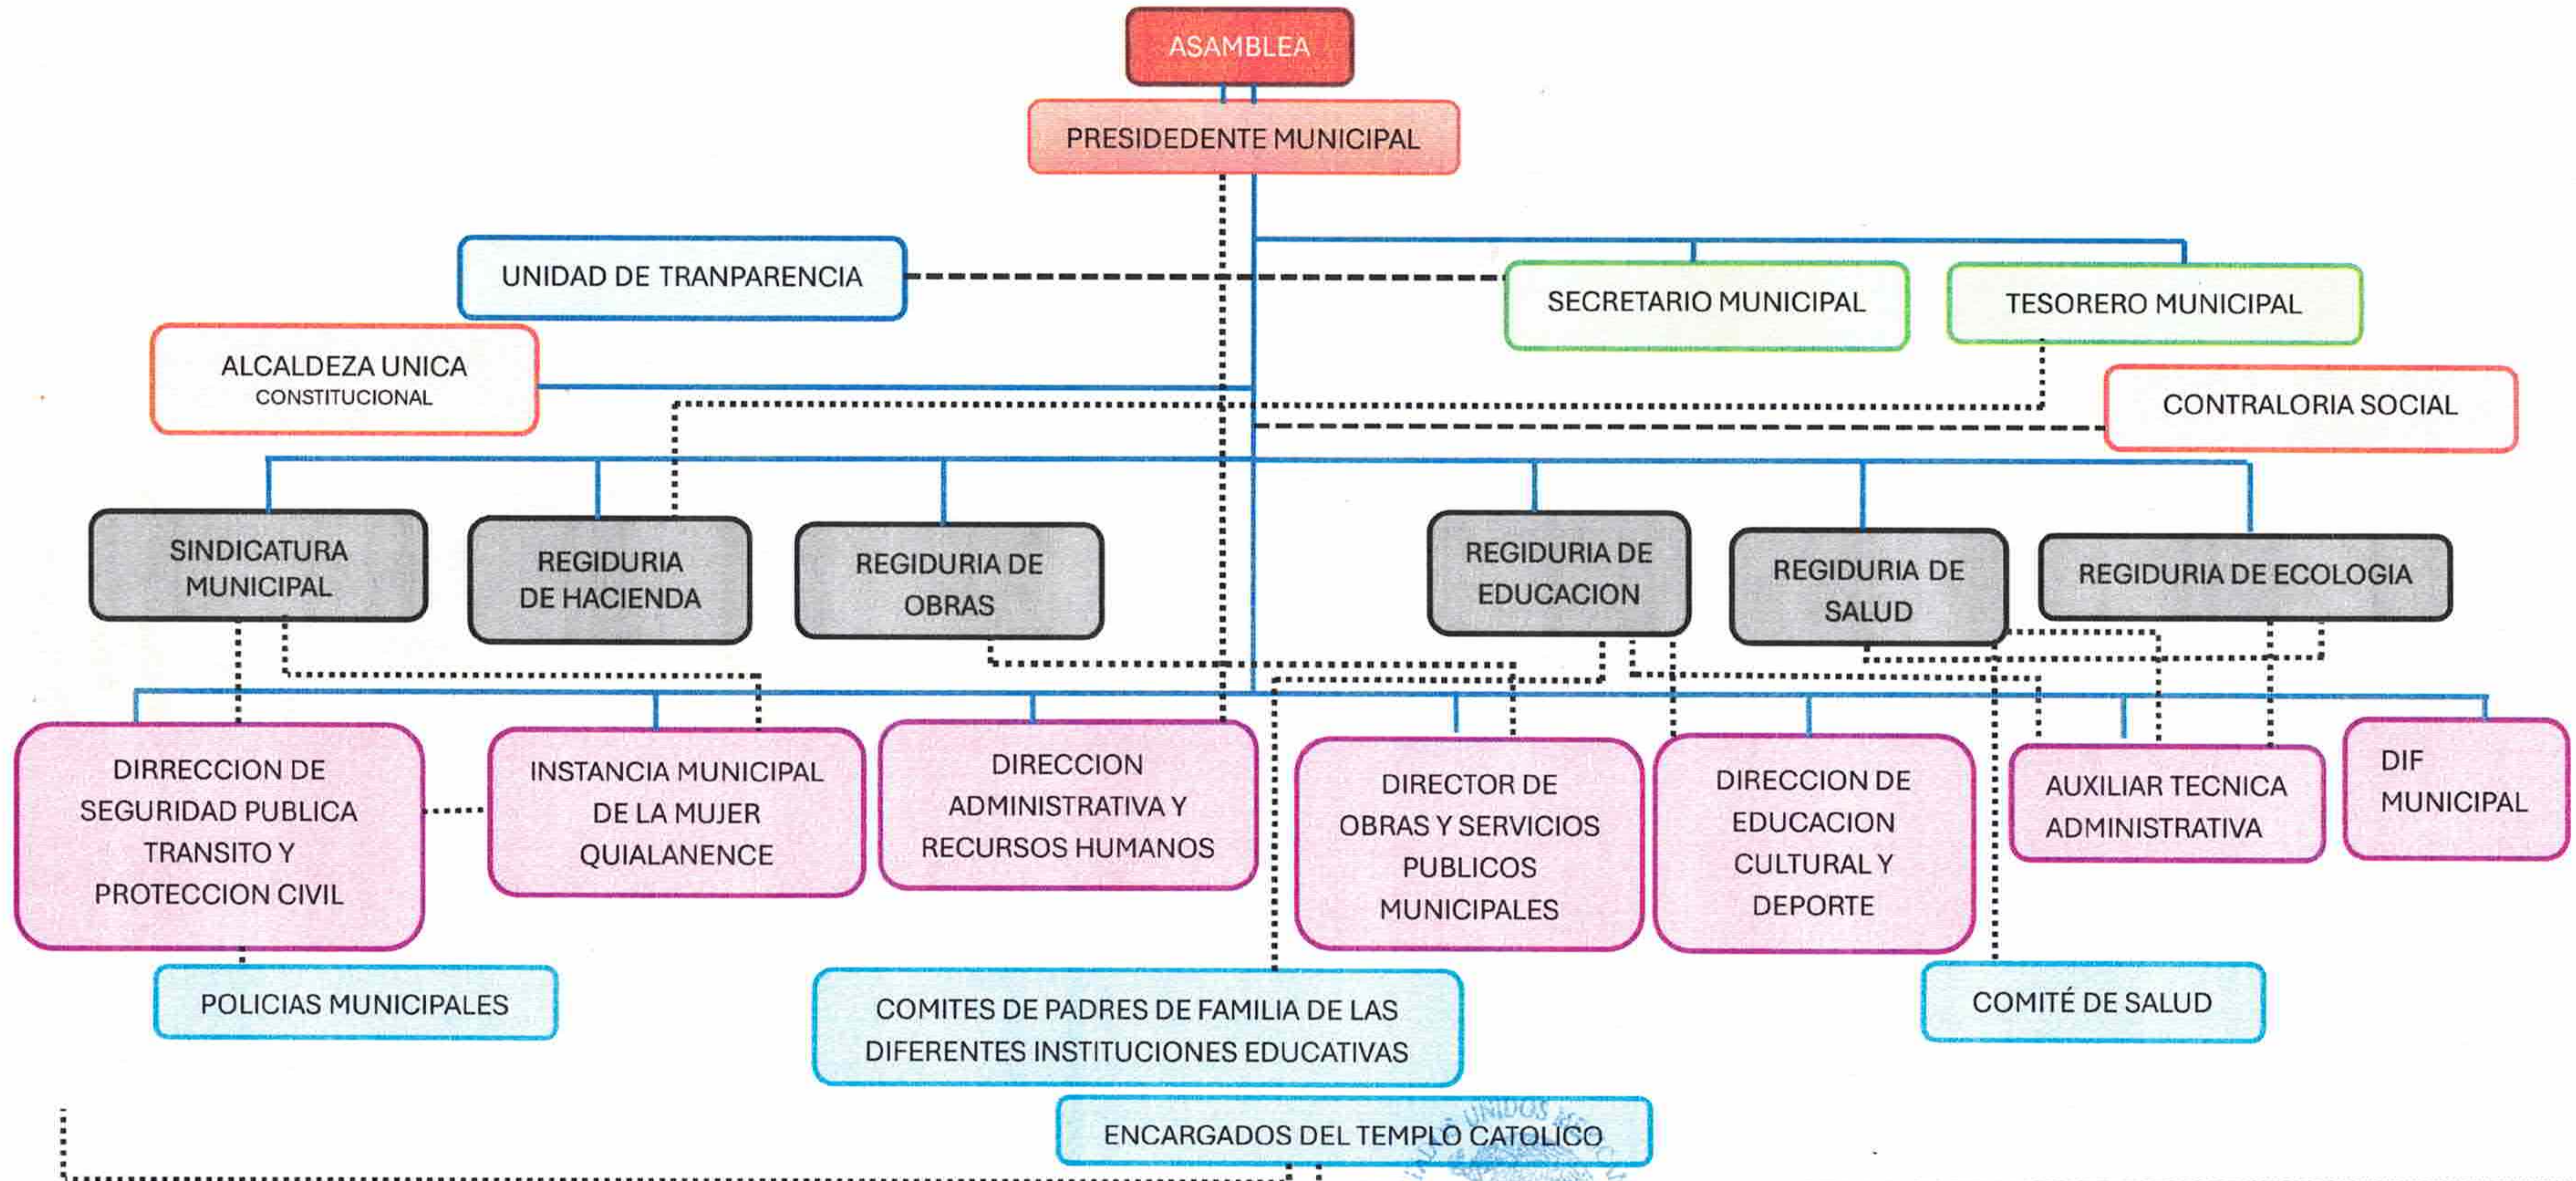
ASAMBLEA

PRESIDEDENTE MUNICIPAL

UNIDAD DE TRANPARENCIA

SECRETARIO MUNICIPAL

TESORERO MUNICIPAL

ALCALDEZA UNICA
CONSTITUCIONAL

CONTRALORIA SOCIAL

SINDICATURA MUNICIPAL

REGIDURIA DE HACIENDA

REGIDURIA DE OBRAS

REGIDURIA DE EDUCACION

REGIDURIA DE SALUD

REGIDURIA DE ECOLOGIA

DIRRECCION DE SEGURIDAD PUBLICA TRANSITO Y PROTECCION CIVIL

INSTANCIA MUNICIPAL DE LA MUJER QUIALANENCE

DIRECCION ADMINISTRATIVA Y RECURSOS HUMANOS

DIRECTOR DE OBRAS Y SERVICIOS PUBLICOS MUNICIPALES

DIRECCION DE EDUCACION CULTURAL Y DEPORTE

AUXILIAR TECNICA ADMINISTRATIVA

DIF MUNICIPAL

POLICIAS MUNICIPALES

COMITES DE PADRES DE FAMILIA DE LAS DIFERENTES INSTITUCIONES EDUCATIVAS

COMITÉ DE SALUD

ENCARGADOS DEL TEMPLO CATOLICO

UNIDOS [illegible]